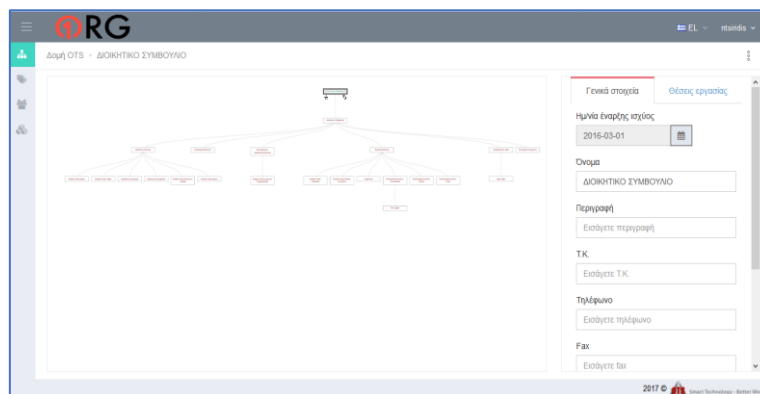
RG

EL ntsiridis

Δομή OTS › ΔΙΟΙΚΗΤΙΚΟ ΣΥΜΒΟΥΛΙΟ

Γενικά στοιχεία

Θέσεις εργασίας

Ημ/νία έναρξης ισχύος

2016-03-01

Όνομα

ΔΙΟΙΚΗΤΙΚΟ ΣΥΜΒΟΥΛΙΟ

Περιγραφή

Εισάγετε περιγραφή

Τ.Κ.

Εισάγετε Τ.Κ.

Τηλέφωνο

Εισάγετε τηλέφωνο

Fax

Εισάγετε fax

2017 © Smart Technology - Better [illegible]